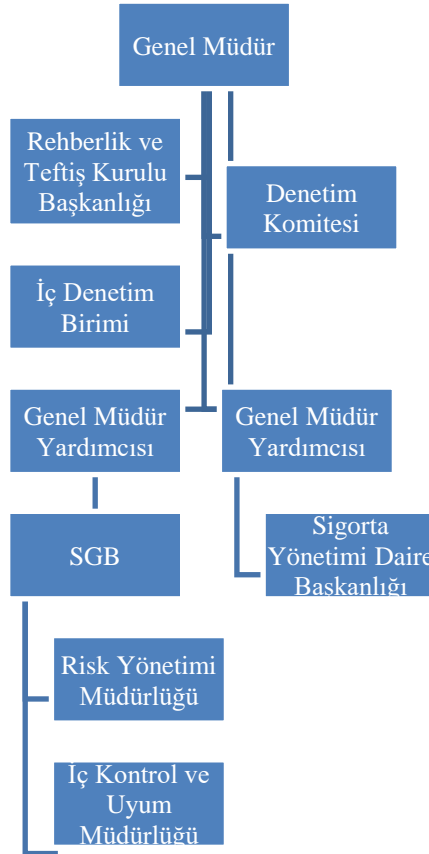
Genel Müdür

Rehberlik ve Teftiş Kurulu Başkanlığı

Denetim Komitesi

İç Denetim Birimi

Genel Müdür Yardımcısı

Genel Müdür Yardımcısı

SGB

Sigorta Yönetimi Daire Başkanlığı

Risk Yönetimi Müdürlüğü

İç Kontrol ve Uyum Müdürlüğü